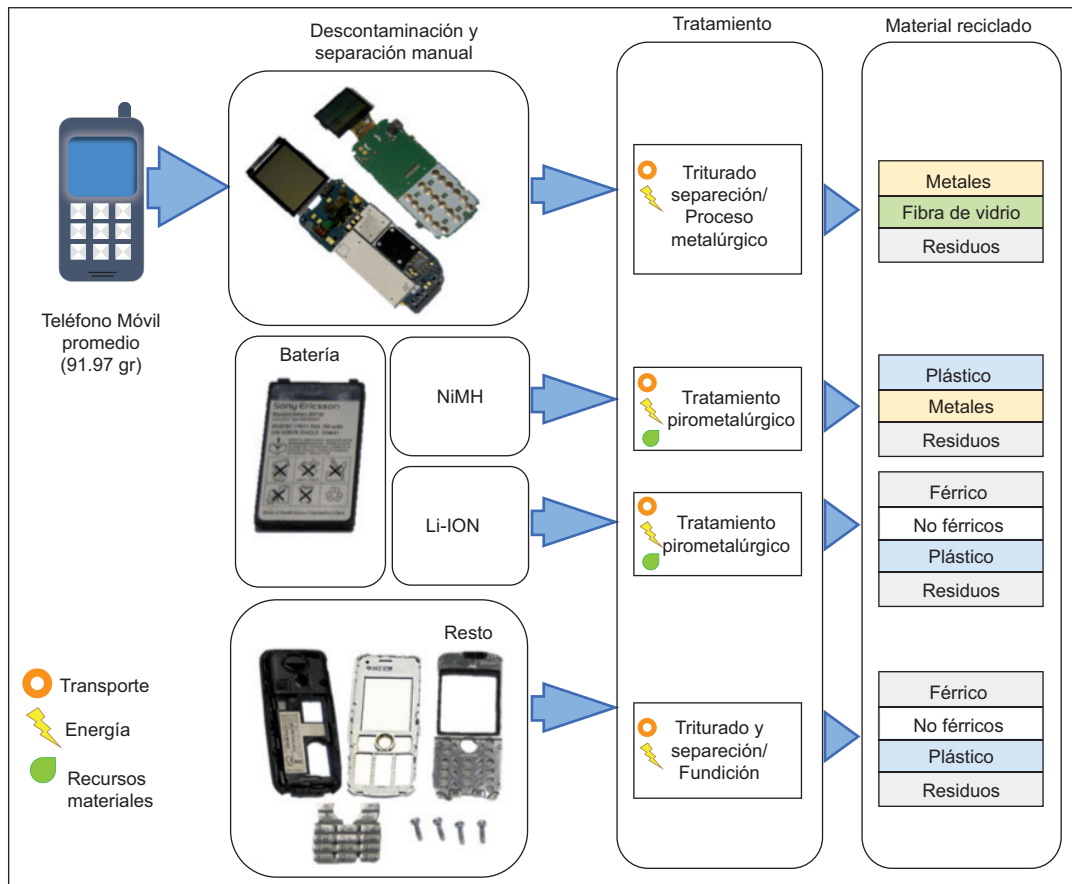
Descontaminación y separación manual

Tratamiento

Material reciclado

Teléfono Móvil promedio (91.97 gr)

Triturado separación/ Proceso metalúrgico

Metales
Fibra de vidrio
Residuos

Batería

Sony Ericsson

NiMH

Tratamiento pirometalúrgico

Plástico
Metales
Residuos

Li-ION

Tratamiento pirometalúrgico

Férrico
No férricos
Plástico
Residuos

Resto

Triturado y separación/ Fundición

Férrico
No férricos
Plástico
Residuos

Transporte
Energía
Recursos materiales